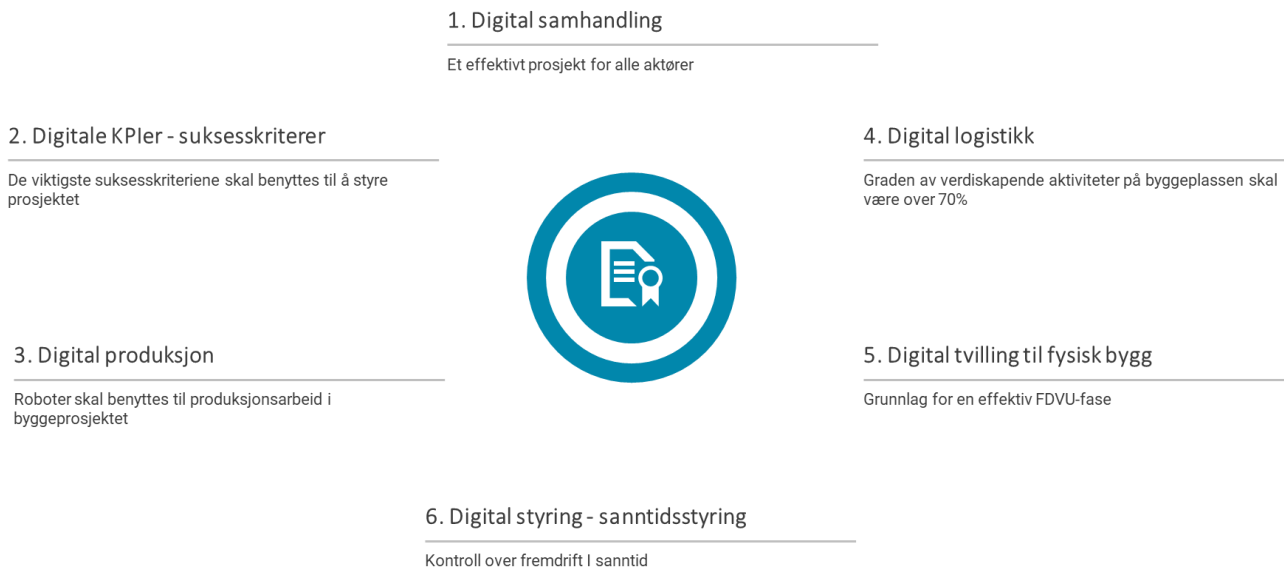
1. Digital samhandling

Et effektivt prosjekt for alle aktører

2. Digitale KPIer - suksesskriterer

De viktigste suksesskriteriene skal benyttes til å styre prosjektet

4. Digital logistikk

Graden av verdiskapende aktiviteter på byggeplassen skal være over 70%

3. Digital produksjon

Roboter skal benyttes til produksjonsarbeid i byggeprosjektet

5. Digital tvilling til fysisk bygg

Grunnlag for en effektiv FDVU-fase

6. Digital styring - sanntidsstyring

Kontroll over fremdrift I sanntid